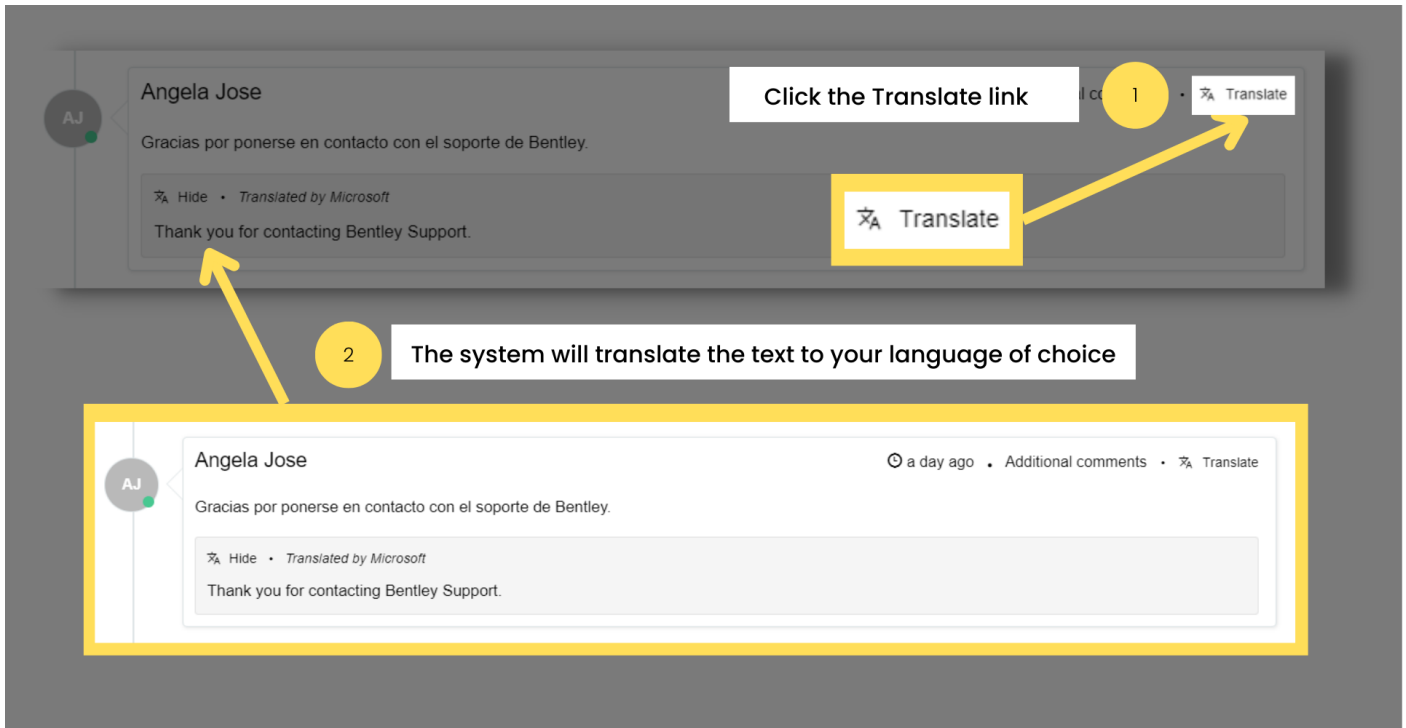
AJ

Angela Jose

Click the Translate link

l c

1

• Translate

Gracias por ponerse en contacto con el soporte de Bentley.

Hide • Translated by Microsoft

Thank you for contacting Bentley Support.

Translate

2

The system will translate the text to your language of choice

AJ

Angela Jose

a day ago • Additional comments • Translate

Gracias por ponerse en contacto con el soporte de Bentley.

Hide • Translated by Microsoft

Thank you for contacting Bentley Support.